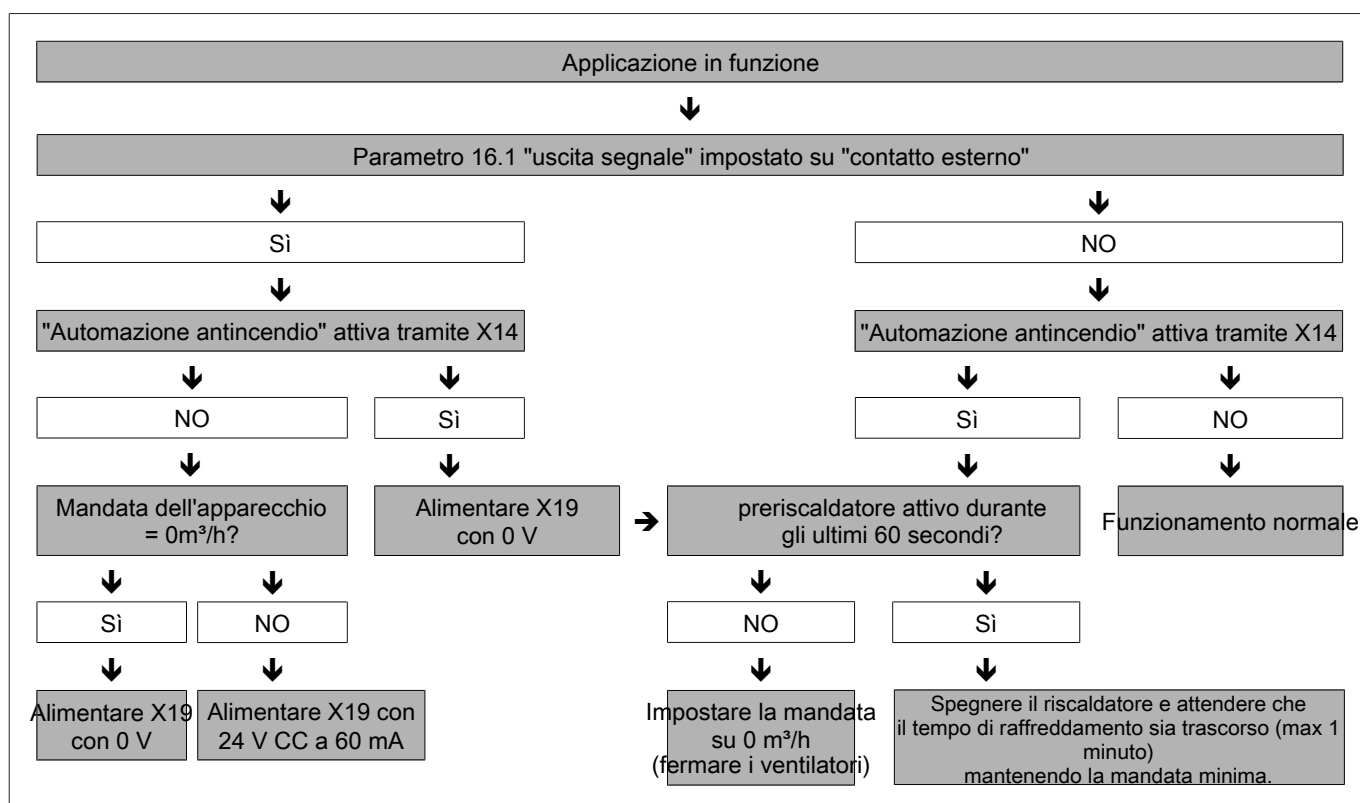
Applicazione in funzione

Parametro 16.1 "uscita segnale" impostato su "contatto esterno"

Sì

NO

"Automazione antincendio" attiva tramite X14

"Automazione antincendio" attiva tramite X14

NO

Sì

Sì

NO

Mandata dell'apparecchio = 0m³/h?

Alimentare X19 con 0 V

preriscaldatore attivo durante gli ultimi 60 secondi?

Funzionamento normale

Sì

NO

NO

Sì

Alimentare X19 con 0 V

Alimentare X19 con 24 V CC a 60 mA

Impostare la mandata su 0 m³/h (fermare i ventilatori)

Spegnere il riscaldatore e attendere che il tempo di raffreddamento sia trascorso (max 1 minuto) mantenendo la mandata minima.